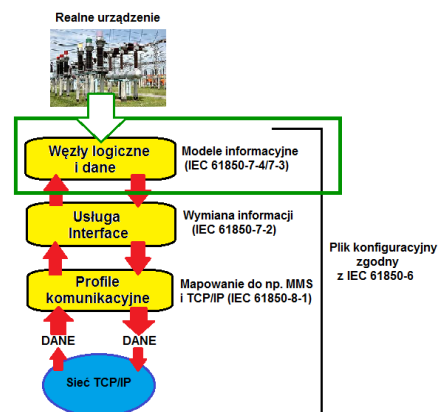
Realne urządzenie

Węzły logiczne i dane

Modele informacyjne (IEC 61850-7-4/7-3)

Usługa Interface

Wymiana informacji (IEC 61850-7-2)

Plik konfiguracyjny zgodny z IEC 61850-6

Profile komunikacyjne

Mapowanie do np. MMS i TCP/IP (IEC 61850-8-1)

DANE

DANE

Sieć TCP/IP